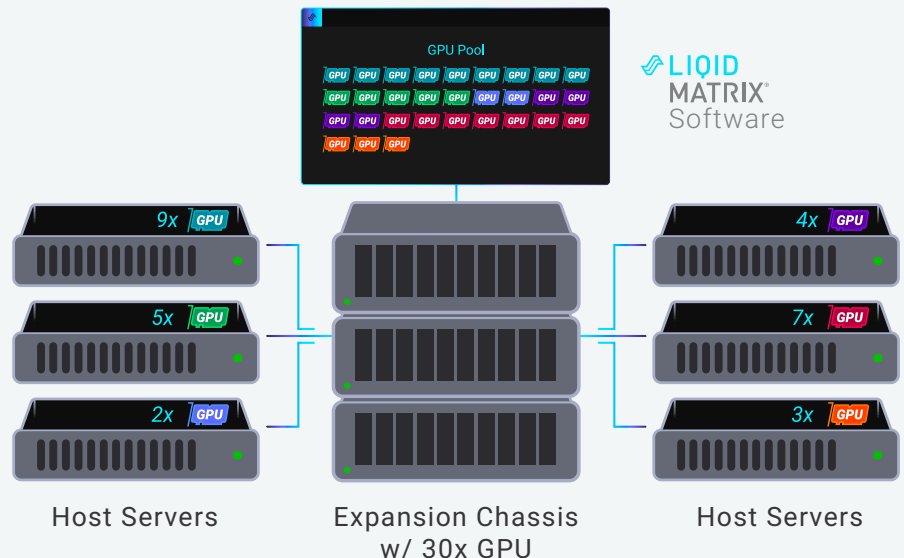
GPU Pool

GPU GPU GPU GPU GPU GPU GPU GPU GPU
GPU GPU GPU GPU GPU GPU GPU GPU GPU
GPU GPU GPU GPU GPU GPU GPU GPU GPU
GPU GPU GPU

LIQID MATRIX® Software

9x GPU
5x GPU
2x GPU

4x GPU
7x GPU
3x GPU

Host Servers

Expansion Chassis w/ 30x GPU

Host Servers